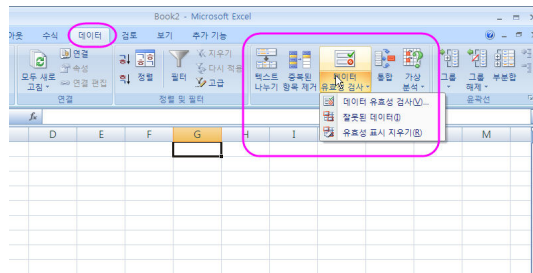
Book2 - Microsoft Excel

아웃 수식 데이터 검토 보기 추가 기능

모두 새로 고침 연결 속성 연결 편집 연결

정렬 필터 지우기 다시 적용 고급 정렬 및 필터

텍스트 나누기 중복된 항목 제거 데이터 유효성 검사 통합 가상 분석

그룹 해제 부분합 윤곽선

데이터 유효성 검사(V)...
잘못된 데이터(I)
유효성 표시 지우기(R)

fx

D E F G H I M